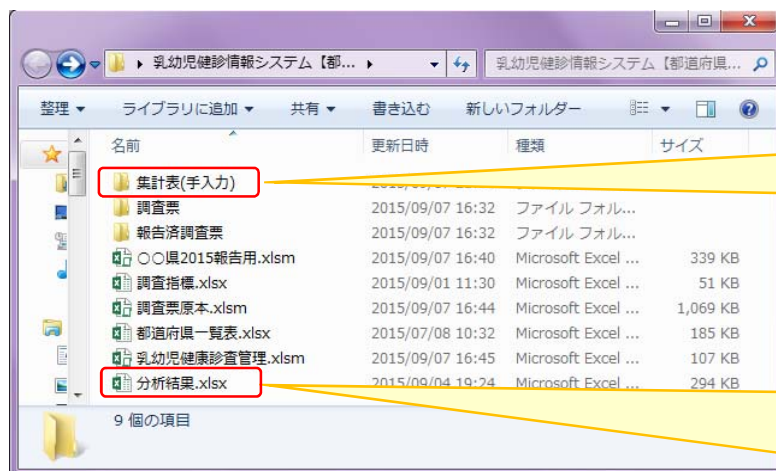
▸ 乳幼児健診情報システム【都... ▸

乳幼児健診情報システム【都道府県...

整理 ▾　ライブラリに追加 ▾　共有 ▾　書き込む　新しいフォルダー

| 名前 | 更新日時 | 種類 | サイズ |
|---|---|---|---|
| 集計表(手入力) | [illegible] | | |
| 調査票 | 2015/09/07 16:32 | ファイル フォル... | |
| 報告済調査票 | 2015/09/07 16:32 | ファイル フォル... | |
| ○○県2015報告用.xlsm | 2015/09/07 16:40 | Microsoft Excel ... | 339 KB |
| 調査指標.xlsx | 2015/09/01 11:30 | Microsoft Excel ... | 51 KB |
| 調査票原本.xlsm | 2015/09/07 16:44 | Microsoft Excel ... | 1,069 KB |
| 都道府県一覧表.xlsx | 2015/07/08 10:32 | Microsoft Excel ... | 185 KB |
| 乳幼児健康診査管理.xlsm | 2015/09/07 16:45 | Microsoft Excel ... | 107 KB |
| 分析結果.xlsx | 2015/09/04 19:24 | Microsoft Excel ... | 294 KB |

9 個の項目